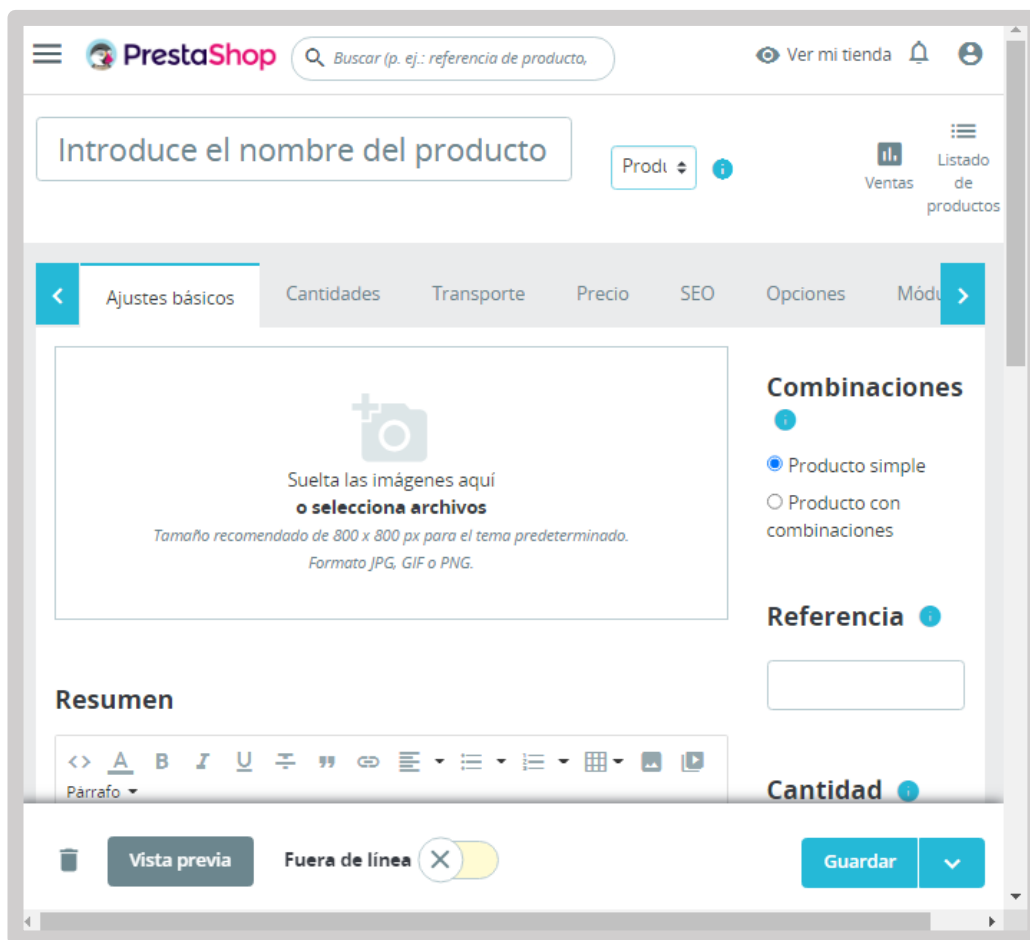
PrestaShop

Buscar (p. ej.: referencia de producto,

Ver mi tienda

Introduce el nombre del producto

Produ

Ventas

Listado de productos

Ajustes básicos | Cantidades | Transporte | Precio | SEO | Opciones | Módu

Suelta las imágenes aquí
**o selecciona archivos**
*Tamaño recomendado de 800 x 800 px para el tema predeterminado.*
*Formato JPG, GIF o PNG.*

Combinaciones

Producto simple

Producto con combinaciones

Referencia

Resumen

Párrafo

Cantidad

Vista previa

Fuera de línea

Guardar